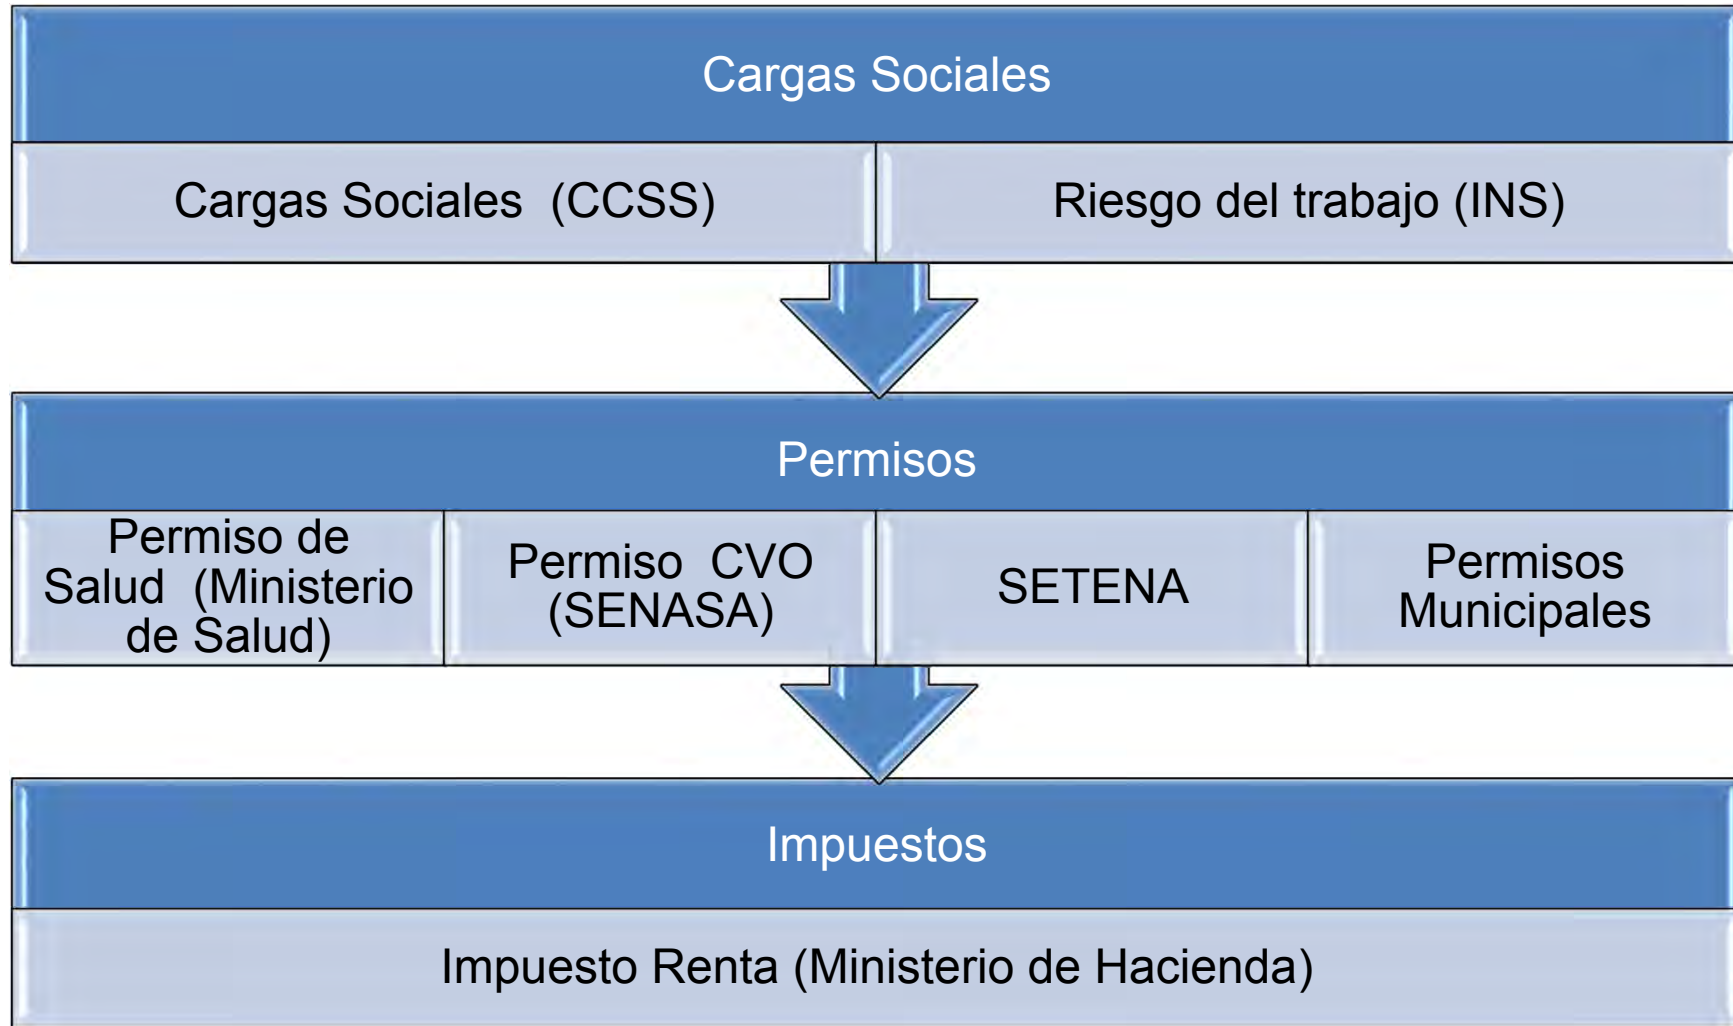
Cargas Sociales

Cargas Sociales (CCSS)

Riesgo del trabajo (INS)

Permisos

Permiso de Salud (Ministerio de Salud)

Permiso CVO (SENASA)

SETENA

Permisos Municipales

Impuestos

Impuesto Renta (Ministerio de Hacienda)